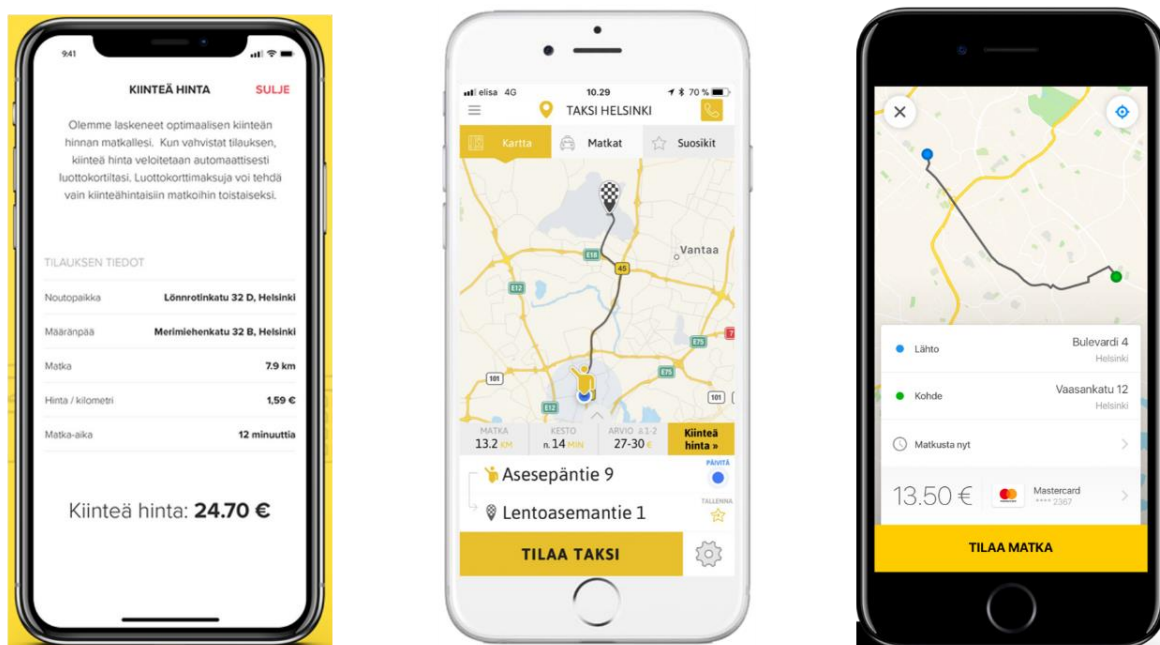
9:41

KIINTEÄ HINTA SULJE

Olemme laskeneet optimaalisen kiinteän hinnan matkallesi. Kun vahvistat tilauksen, kiinteä hinta veloitetaan automaattisesti luottokortiltasi. Luottokorttimaksuja voi tehdä vain kiinteähintaisiin matkoihin toistaiseksi.

TILAUKSEN TIEDOT

| | |
|---|---|
| Noutopaikka | Lönnrotinkatu 32 D, Helsinki |
| Määränpää | Merimiehenkatu 32 B, Helsinki |
| Matka | 7.9 km |
| Hinta / kilometri | 1,59 € |
| Matka-aika | 12 minuuttia |

Kiinteä hinta: 24.70 €

elisa 4G 10.29 70 %

TAKSI HELSINKI

Kartta Matkat Suosikit

Vantaa

E18 45 E12 E75 101 E12 E75 101

MATKA 13.2 KM KESTO n. 14 MIN ARVIO 27-30 € Kiinteä hinta »

Asesepäntie 9 PÄIVITÄ

Lentoasemantie 1 TALLENNA

TILAA TAKSI

Lähtö Bulevardi 4 Helsinki

Kohde Vaasankatu 12 Helsinki

Matkusta nyt

13.50 € Mastercard •••• 2367

TILAA MATKA